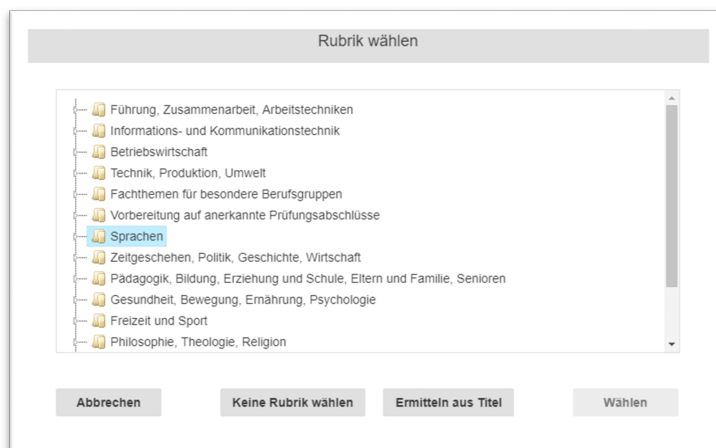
Rubrik wählen

Führung, Zusammenarbeit, Arbeitstechniken
Informations- und Kommunikationstechnik
Betriebswirtschaft
Technik, Produktion, Umwelt
Fachthemen für besondere Berufsgruppen
Vorbereitung auf anerkannte Prüfungsabschlüsse
Sprachen
Zeitgeschehen, Politik, Geschichte, Wirtschaft
Pädagogik, Bildung, Erziehung und Schule, Eltern und Familie, Senioren
Gesundheit, Bewegung, Ernährung, Psychologie
Freizeit und Sport
Philosophie, Theologie, Religion

Abbrechen
Keine Rubrik wählen
Ermitteln aus Titel
Wählen